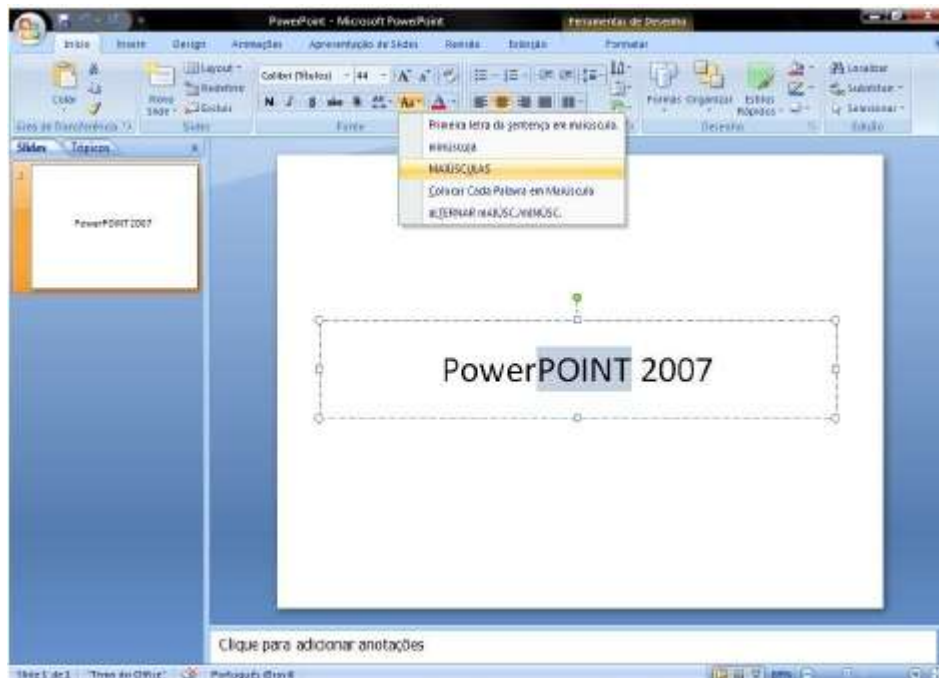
PowerPoint - Microsoft PowerPoint
Ferramentas de Desenho

Início
Inserir
Design
Animações
Apresentação de Slides
Revisão
Exibição
Formatar

Colar
Área de Transferência
Novo Slide
Layout
Redefinir
Excluir
Slides
Calibri (Títulos)
44
Fonte
N
I
S
Formas
Organizar
Estilos Rápidos
Desenho
Localizar
Substituir
Selecionar
Edição

Slides
Tópicos

Primeira letra da sentença em maiúscula.
minúscula
MAIÚSCULAS
Colocar Cada Palavra em Maiúscula
aLTERNAR mAIÚSC./mINÚSC.

PowerPOINT 2007

PowerPOINT 2007

Clique para adicionar anotações

Slide 1 de 1
"Tema do Office"
Português (Brasil)
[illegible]